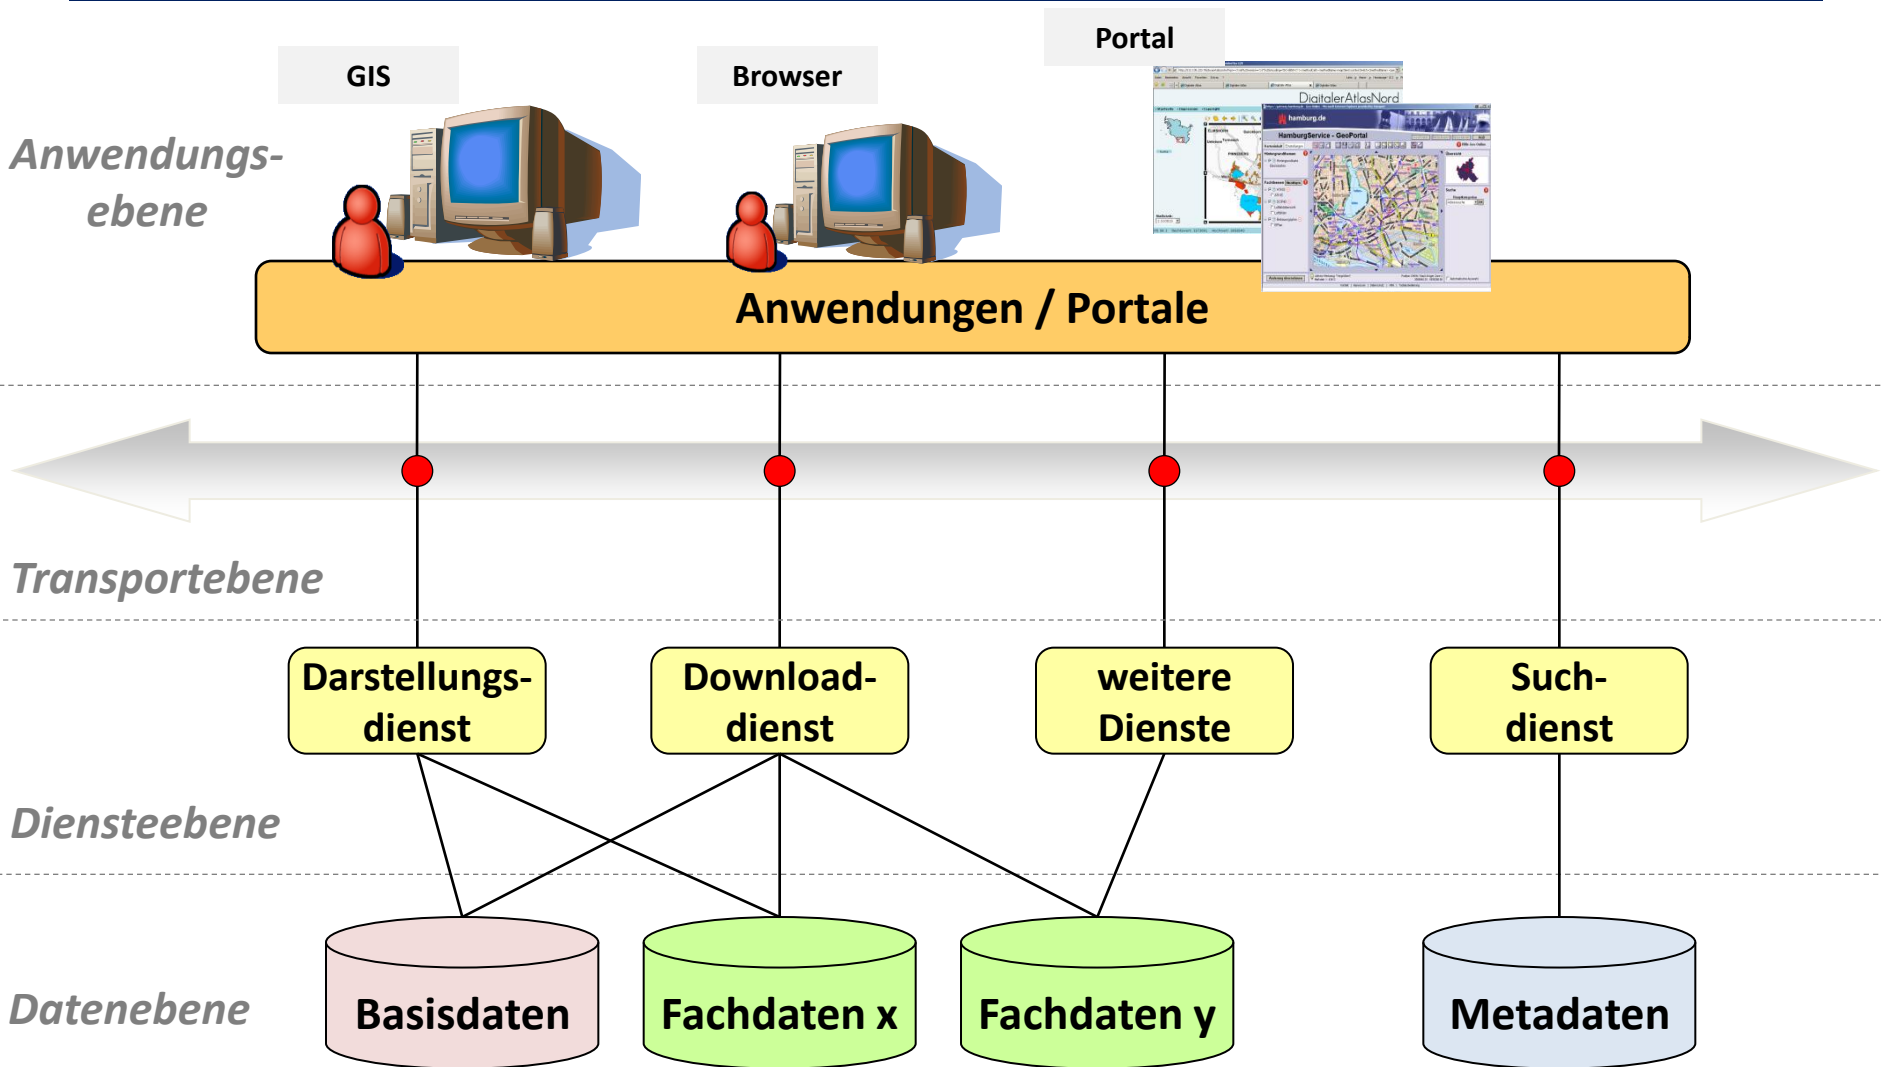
Portal

GIS

Browser

Anwendungsebene

DigitalerAtlasNord

hamburg.de

HamburgService - GeoPortal

Anwendungen / Portale

Transportebene

Darstellungsdienst

Downloaddienst

weitere Dienste

Suchdienst

Diensteebene

Datenebene

Basisdaten

Fachdaten x

Fachdaten y

Metadaten